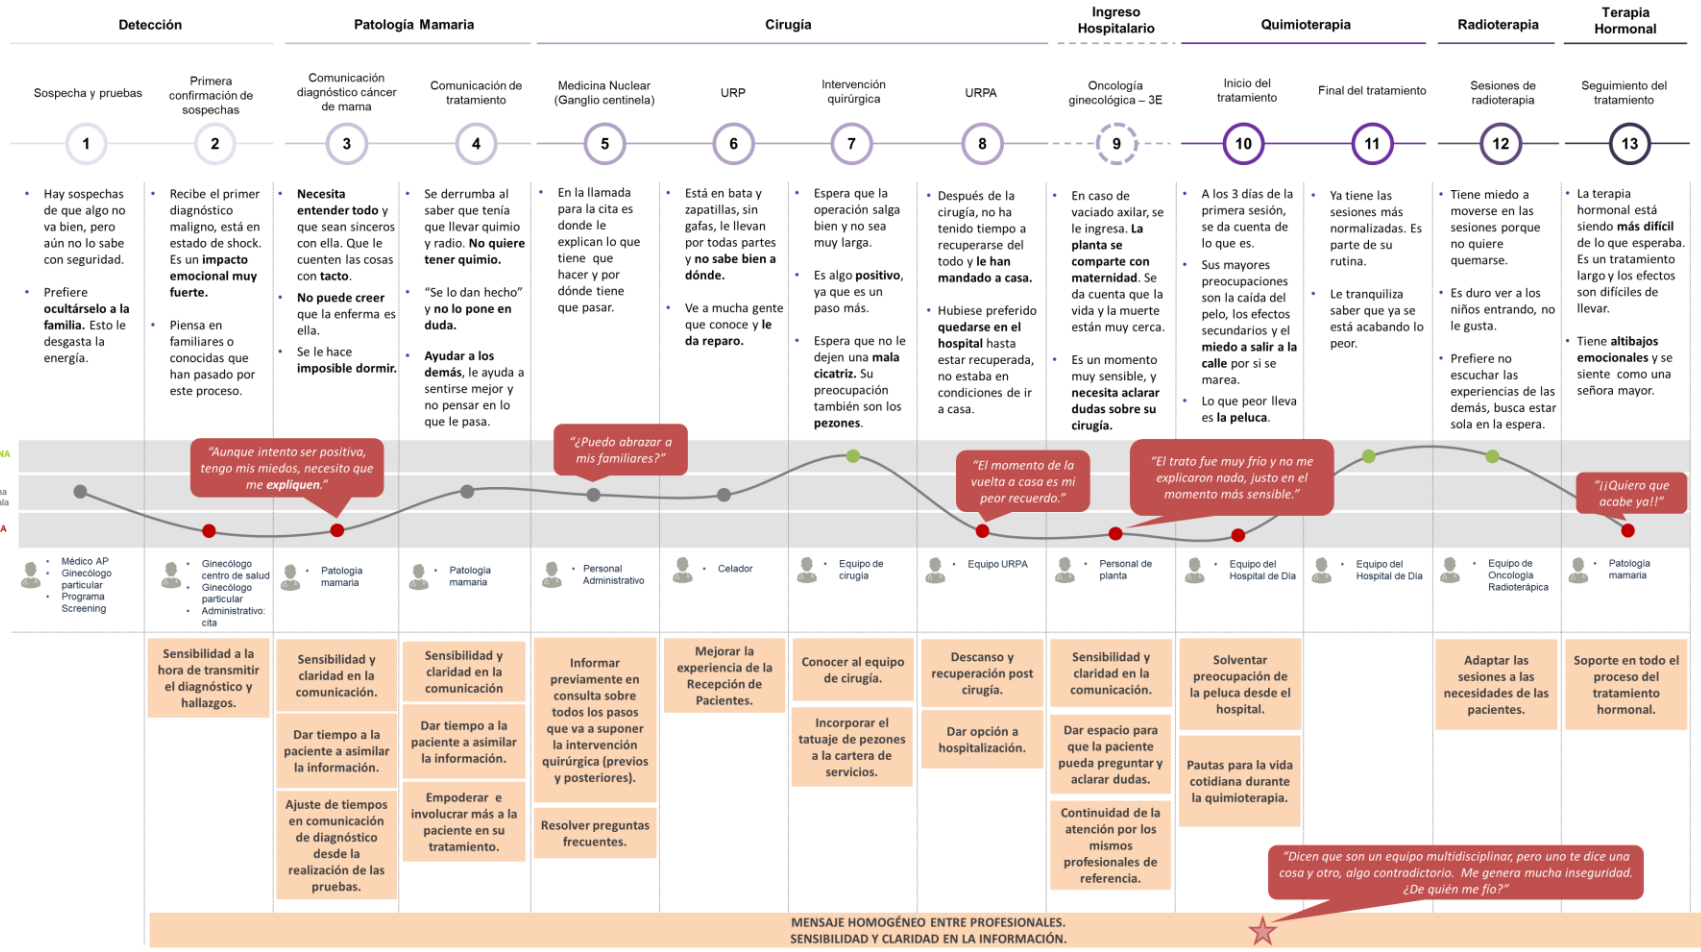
Detección | Patología Mamaria | Cirugía | Ingreso Hospitalario | Quimioterapia | Radioterapia | Terapia Hormonal

Sospecha y pruebas
Primera confirmación de sospechas
Comunicación diagnóstico cáncer de mama
Comunicación de tratamiento
Medicina Nuclear (Ganglio centinela)
URP
Intervención quirúrgica
URPA
Oncología ginecológica – 3E
Inicio del tratamiento
Final del tratamiento
Sesiones de radioterapia
Seguimiento del tratamiento

1 2 3 4 5 6 7 8 9 10 11 12 13

• Hay sospechas de que algo no va bien, pero aún no lo sabe con seguridad.
• Prefiere ocultárselo a la familia. Esto le desgasta la energía.

• Recibe el primer diagnóstico maligno, está en estado de shock. Es un impacto emocional muy fuerte.
• Piensa en familiares o conocidas que han pasado por este proceso.

• Necesita entender todo y que sean sinceros con ella. Que le cuenten las cosas con tacto.
• No puede creer que la enferma es ella.
• Se le hace imposible dormir.

• Se derrumba al saber que tenía que llevar quimio y radio. No quiere tener quimio.
• "Se lo dan hecho" y no lo pone en duda.
• Ayudar a los demás, le ayuda a sentirse mejor y no pensar en lo que le pasa.

• En la llamada para la cita es donde le explican lo que tiene que hacer y por dónde tiene que pasar.

• Está en bata y zapatillas, sin gafas, le llevan por todas partes y no sabe bien a dónde.
• Ve a mucha gente que conoce y le da reparo.

• Espera que la operación salga bien y no sea muy larga.
• Es algo positivo, ya que es un paso más.
• Espera que no le dejen una mala cicatriz. Su preocupación también son los pezones.

• Después de la cirugía, no ha tenido tiempo a recuperarse del todo y le han mandado a casa.
• Hubiese preferido quedarse en el hospital hasta estar recuperada, no estaba en condiciones de ir a casa.

• En caso de vaciado axilar, se le ingresa. La planta se comparte con maternidad. Se da cuenta que la vida y la muerte están muy cerca.
• Es un momento muy sensible, y necesita aclarar dudas sobre su cirugía.

• A los 3 días de la primera sesión, se da cuenta de lo que es.
• Sus mayores preocupaciones son la caída del pelo, los efectos secundarios y el miedo a salir a la calle por si se marea.
• Lo que peor lleva es la peluca.

• Ya tiene las sesiones más normalizadas. Es parte de su rutina.
• Le tranquiliza saber que ya se está acabando lo peor.

• Tiene miedo a moverse en las sesiones porque no quiere quemarse.
• Es duro ver a los niños entrando, no le gusta.
• Prefiere no escuchar las experiencias de las demás, busca estar sola en la espera.

• La terapia hormonal está siendo más difícil de lo que esperaba. Es un tratamiento largo y los efectos son difíciles de llevar.
• Tiene altibajos emocionales y se siente como una señora mayor.

NA
la
A

"Aunque intento ser positiva, tengo mis miedos, necesito que me expliquen."
"¿Puedo abrazar a mis familiares?"
"El momento de la vuelta a casa es mi peor recuerdo."
"El trato fue muy frío y no me explicaron nada, justo en el momento más sensible."
"¡¡Quiero que acabe ya!!"

• Médico AP • Ginecólogo particular • Programa Screening
• Ginecólogo centro de salud • Ginecólogo particular • Administrativo: cita
• Patología mamaria
• Patología mamaria
• Personal Administrativo
• Celador
• Equipo de cirugía
• Equipo URPA
• Personal de planta
• Equipo del Hospital de Día
• Equipo del Hospital de Día
• Equipo de Oncología Radioterápica
• Patología mamaria

Sensibilidad a la hora de transmitir el diagnóstico y hallazgos.

Sensibilidad y claridad en la comunicación.
Dar tiempo a la paciente a asimilar la información.
Ajuste de tiempos en comunicación de diagnóstico desde la realización de las pruebas.

Sensibilidad y claridad en la comunicación
Dar tiempo a la paciente a asimilar la información.
Empoderar e involucrar más a la paciente en su tratamiento.

Informar previamente en consulta sobre todos los pasos que va a suponer la intervención quirúrgica (previos y posteriores).
Resolver preguntas frecuentes.

Mejorar la experiencia de la Recepción de Pacientes.

Conocer al equipo de cirugía.
Incorporar el tatuaje de pezones a la cartera de servicios.

Descanso y recuperación post cirugía.
Dar opción a hospitalización.

Sensibilidad y claridad en la comunicación.
Dar espacio para que la paciente pueda preguntar y aclarar dudas.
Continuidad de la atención por los mismos profesionales de referencia.

Solventar preocupación de la peluca desde el hospital.
Pautas para la vida cotidiana durante la quimioterapia.

Adaptar las sesiones a las necesidades de las pacientes.

Soporte en todo el proceso del tratamiento hormonal.

"Dicen que son un equipo multidisciplinar, pero uno te dice una cosa y otro, algo contradictorio. Me genera mucha inseguridad. ¿De quién me fío?"

MENSAJE HOMOGÉNEO ENTRE PROFESIONALES.
SENSIBILIDAD Y CLARIDAD EN LA INFORMACIÓN.